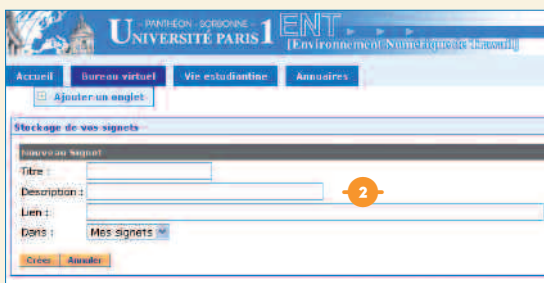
PANTHÉON - SORBONNE
UNIVERSITÉ PARIS 1

ENT
[Environnement Numérique de Travail]

Accueil | Bureau virtuel | Vie estudiantine | Annuaires

Ajouter un onglet

Stockage de vos signets

Nouveau Signet

Titre :

Description :

2

Lien :

Dans : Mes signets

Créer | Annuler